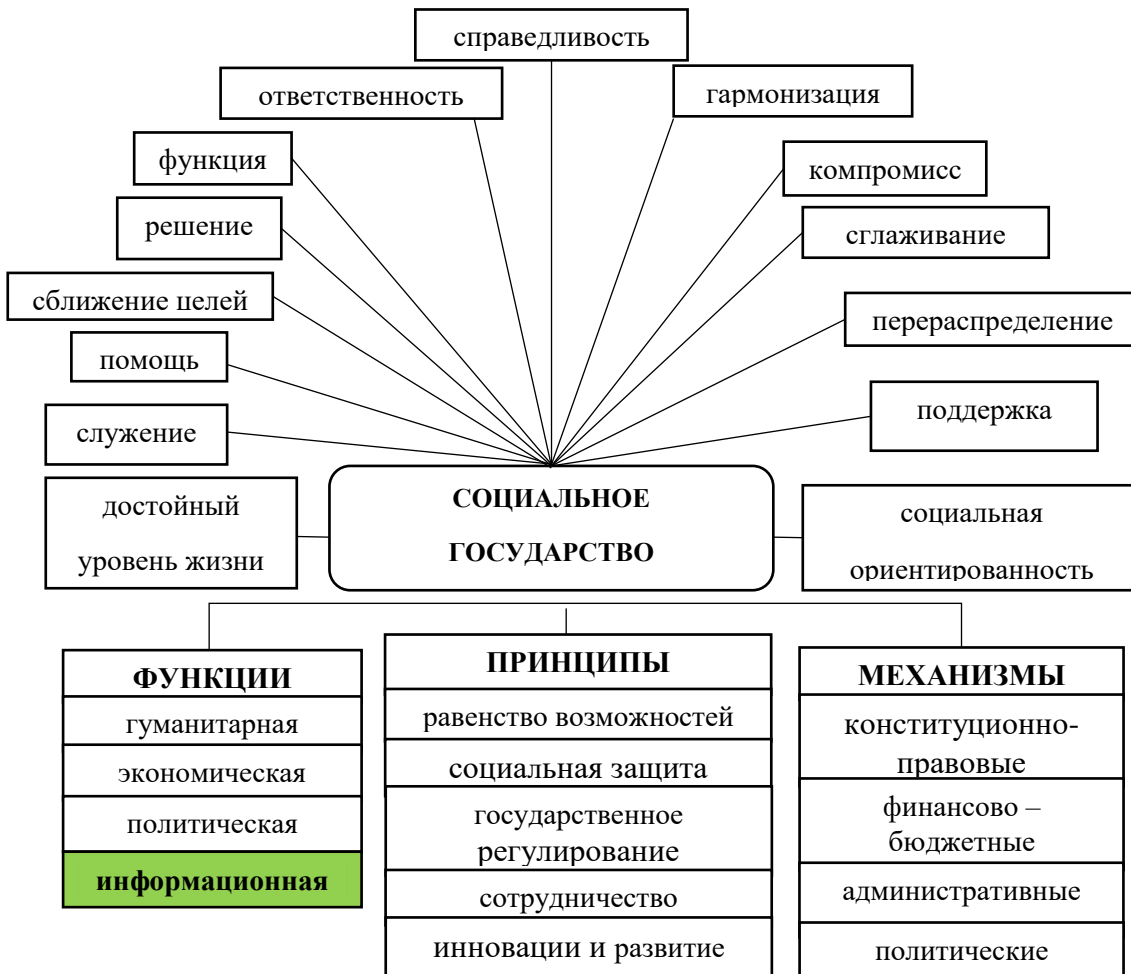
справедливость

ответственность

гармонизация

функция

компромисс

решение

сглаживание

сближение целей

перераспределение

помощь

служение

поддержка

достойный уровень жизни

СОЦИАЛЬНОЕ ГОСУДАРСТВО

социальная ориентированность

| ФУНКЦИИ |
|---|
| гуманитарная |
| экономическая |
| политическая |
| **информационная** |

| ПРИНЦИПЫ |
|---|
| равенство возможностей |
| социальная защита |
| государственное регулирование |
| сотрудничество |
| инновации и развитие |

| МЕХАНИЗМЫ |
|---|
| конституционно-правовые |
| финансово – бюджетные |
| административные |
| политические |